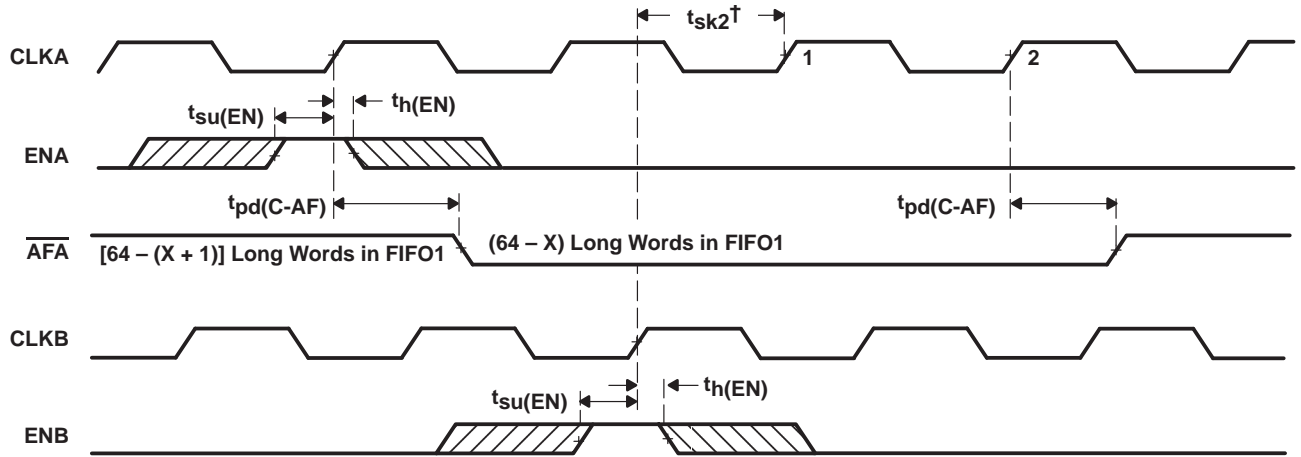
$t_{sk2}$†

CLKA

1

2

$t_{su(EN)}$

$t_{h(EN)}$

ENA

$t_{pd(C-AF)}$

$t_{pd(C-AF)}$

$\overline{AFA}$

[64 – (X + 1)] Long Words in FIFO1

(64 – X) Long Words in FIFO1

CLKB

$t_{su(EN)}$

$t_{h(EN)}$

ENB